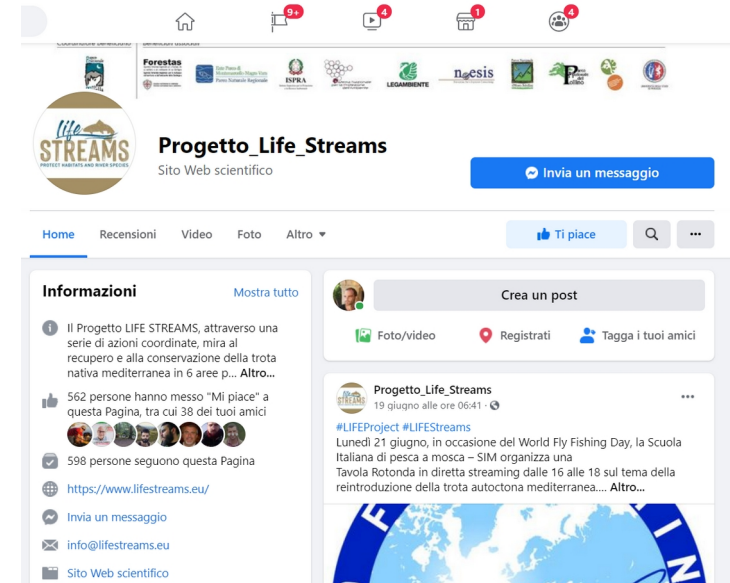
9+ 4 1 4

Coordinatore beneficiario Beneficiari associati

Forestas

ISPRA

LEGAMBIENTE

nesis

Life STREAMS PROTECT HABITATS AND RIVER SPECIES

Progetto_Life_Streams

Sito Web scientifico

Invia un messaggio

Home Recensioni Video Foto Altro

Ti piace

Informazioni

Mostra tutto

Il Progetto LIFE STREAMS, attraverso una serie di azioni coordinate, mira al recupero e alla conservazione della trota nativa mediterranea in 6 aree p... Altro...

562 persone hanno messo "Mi piace" a questa Pagina, tra cui 38 dei tuoi amici

598 persone seguono questa Pagina

https://www.lifestreams.eu/

Invia un messaggio

info@lifestreams.eu

Sito Web scientifico

Crea un post

Foto/video Registrati Tagga i tuoi amici

Progetto_Life_Streams

19 giugno alle ore 06:41 ·

#LIFEProject #LIFEStreams

Lunedì 21 giugno, in occasione del World Fly Fishing Day, la Scuola Italiana di pesca a mosca – SIM organizza una Tavola Rotonda in diretta streaming dalle 16 alle 18 sul tema della reintroduzione della trota autoctona mediterranea.... Altro...